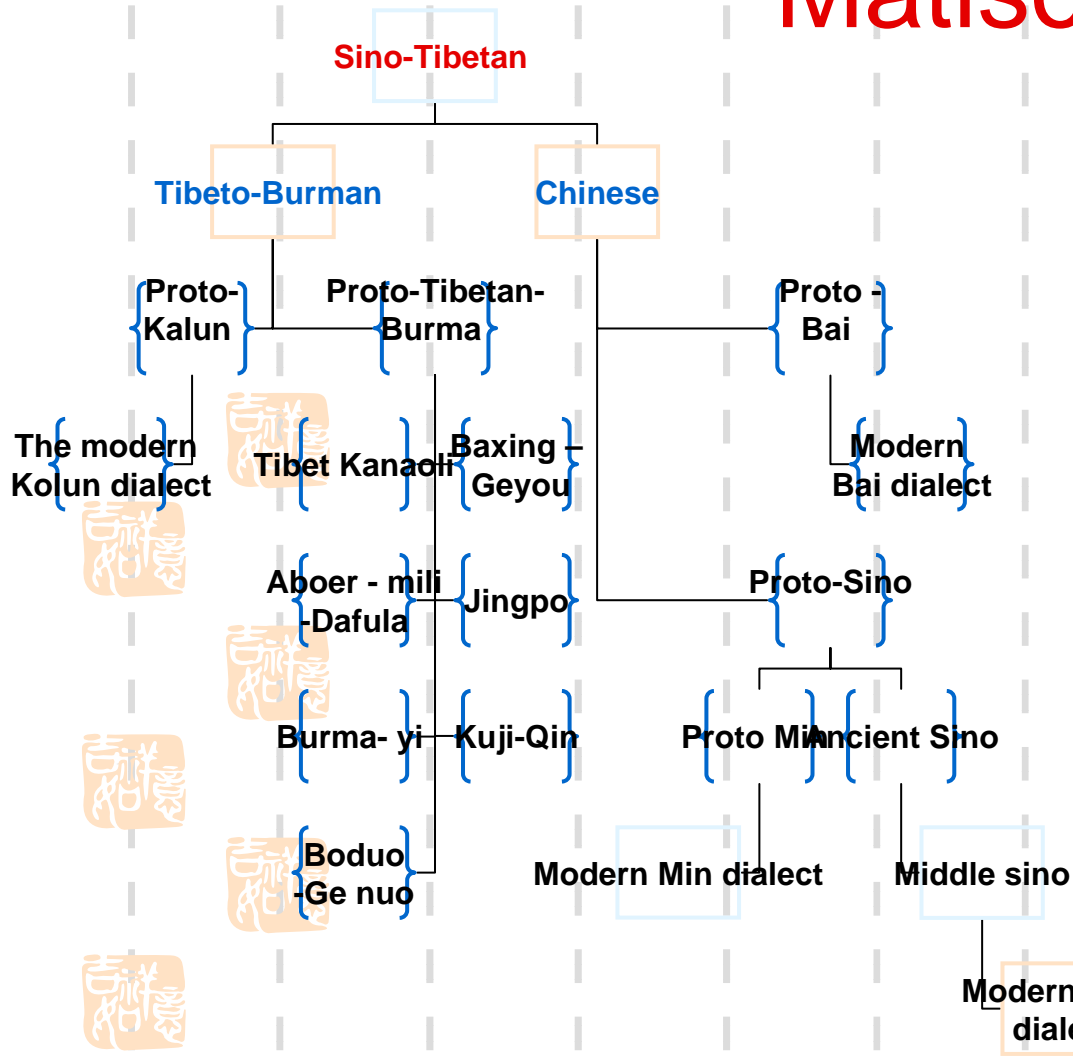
Matiso

Sino-Tibetan

Tibeto-Burman

Chinese

Proto-Kalun

Proto-Tibetan-Burma

Proto - Bai

The modern Kolun dialect

Tibet Kanaoli

Baxing – Geyou

Modern Bai dialect

Aboer - mili -Dafula

Jingpo

Proto-Sino

Burma- yi

Kuji-Qin

Proto Min

Ancient Sino

Boduo -Ge nuo

Modern Min dialect

Middle sino

Modern diale